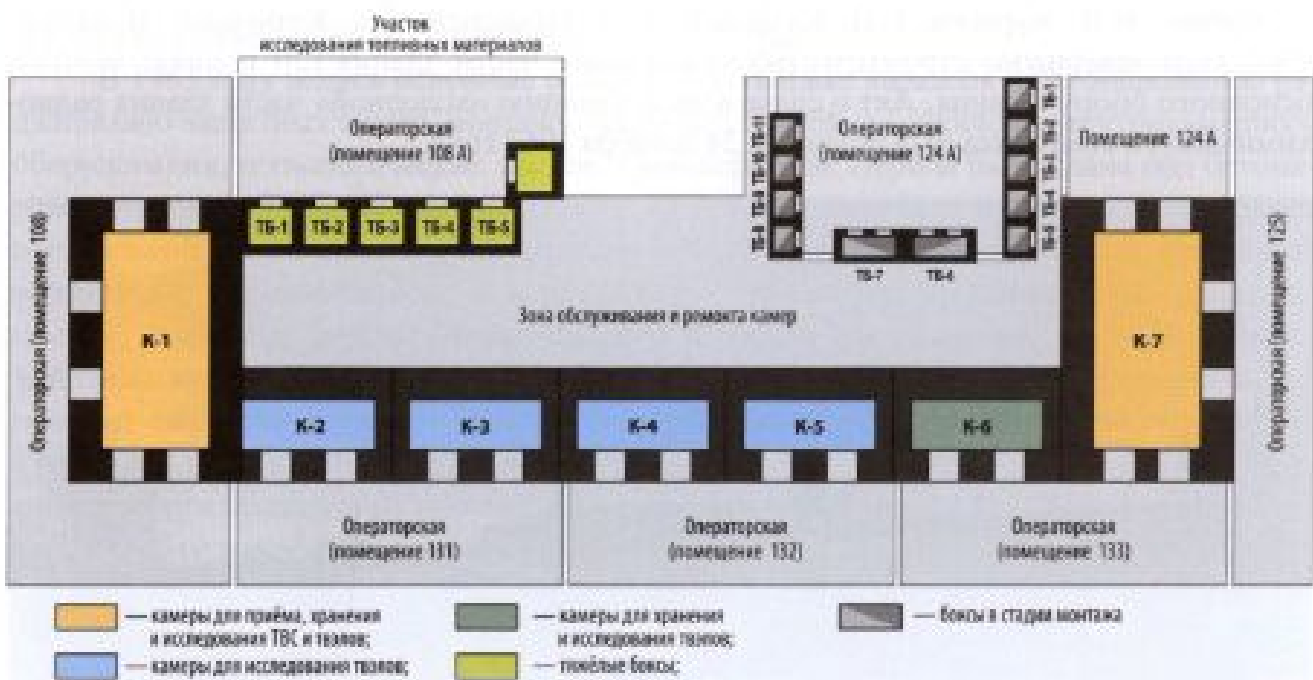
Участок исследования топливных материалов

Операторская (помещение 108 А)

ТБ-1 ТБ-2 ТБ-3 ТБ-4 ТБ-5

Операторская (помещение 124 А)

ТБ-8 ТБ-9 ТБ-10 ТБ-11

ТБ-7 ТБ-6

ТБ-5 ТБ-4 ТБ-3 ТБ-2 ТБ-1

Помещение 124 А

Операторская (помещение 108)

К-1

Зона обслуживания и ремонта камер

К-7

Операторская (помещение 125)

К-2 К-3 К-4 К-5 К-6

Операторская (помещение 131)

Операторская (помещение 132)

Операторская (помещение 133)

— камеры для приёма, хранения и исследования ТВС и твэлов;

— камеры для исследования твэлов;

— камеры для хранения и исследования твэлов;

— тяжёлые боксы;

— боксы в стадии монтажа